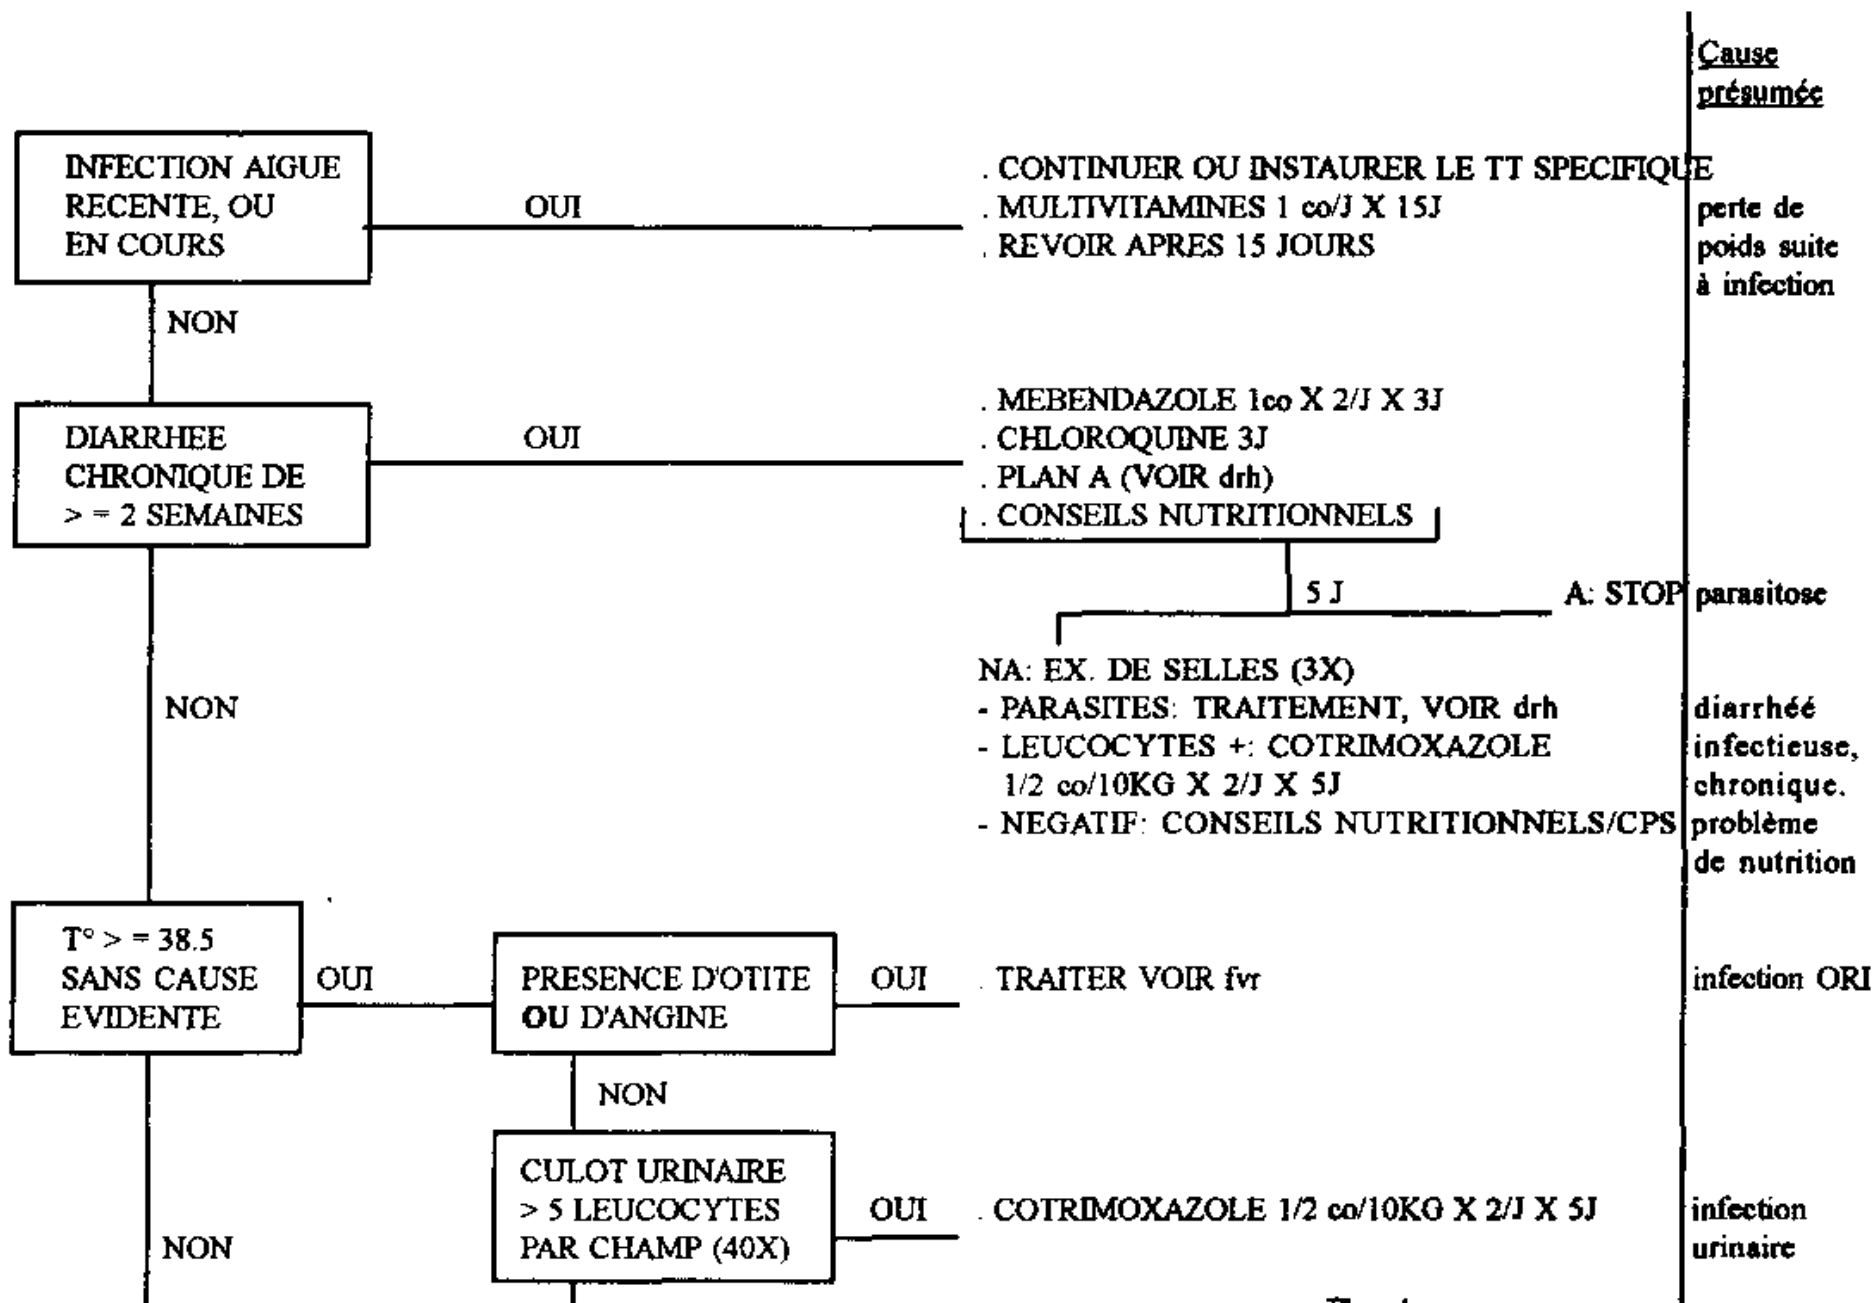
Cause présumée

INFECTION AIGUE RECENTE, OU EN COURS

OUI

. CONTINUER OU INSTAURER LE TT SPECIFIQUE
. MULTIVITAMINES 1 co/J X 15J
. REVOIR APRES 15 JOURS

perte de poids suite à infection

NON

DIARRHEE CHRONIQUE DE > = 2 SEMAINES

OUI

. MEBENDAZOLE 1co X 2/J X 3J
. CHLOROQUINE 3J
. PLAN A (VOIR drh)
. CONSEILS NUTRITIONNELS

5 J

A: STOP

parasitose

NA: EX. DE SELLES (3X)
- PARASITES: TRAITEMENT, VOIR drh
- LEUCOCYTES +: COTRIMOXAZOLE 1/2 co/10KG X 2/J X 5J
- NEGATIF: CONSEILS NUTRITIONNELS/CPS

diarrhéé infectieuse, chronique. problème de nutrition

NON

T° > = 38.5 SANS CAUSE EVIDENTE

OUI

PRESENCE D'OTITE OU D'ANGINE

OUI

. TRAITER VOIR fvr

infection ORL

NON

CULOT URINAIRE > 5 LEUCOCYTES PAR CHAMP (40X)

OUI

. COTRIMOXAZOLE 1/2 co/10KG X 2/J X 5J

infection urinaire

NON